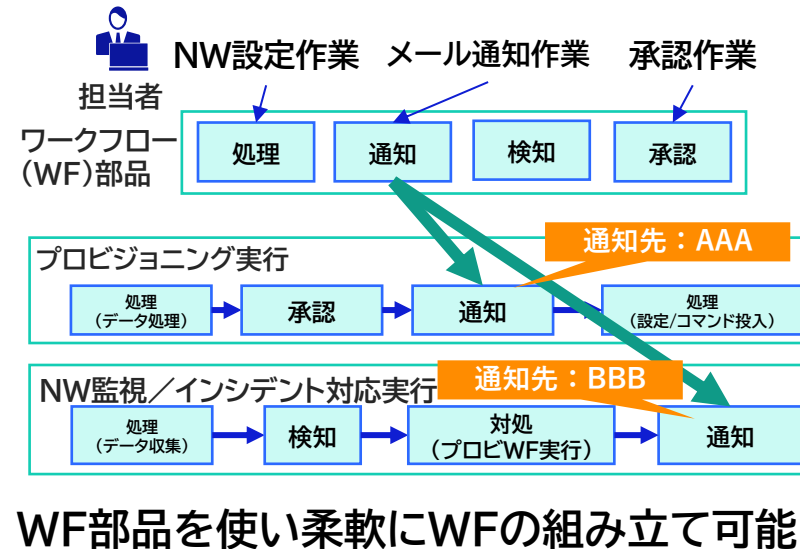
担当者

NW設定作業　メール通知作業　承認作業

ワークフロー（WF）部品

処理　通知　検知　承認

プロビジョニング実行

通知先：AAA

処理（データ処理）　承認　通知　処理（設定/コマンド投入）

NW監視／インシデント対応実行

通知先：BBB

処理（データ収集）　検知　対処（プロビWF実行）　通知

WF部品を使い柔軟にWFの組み立て可能